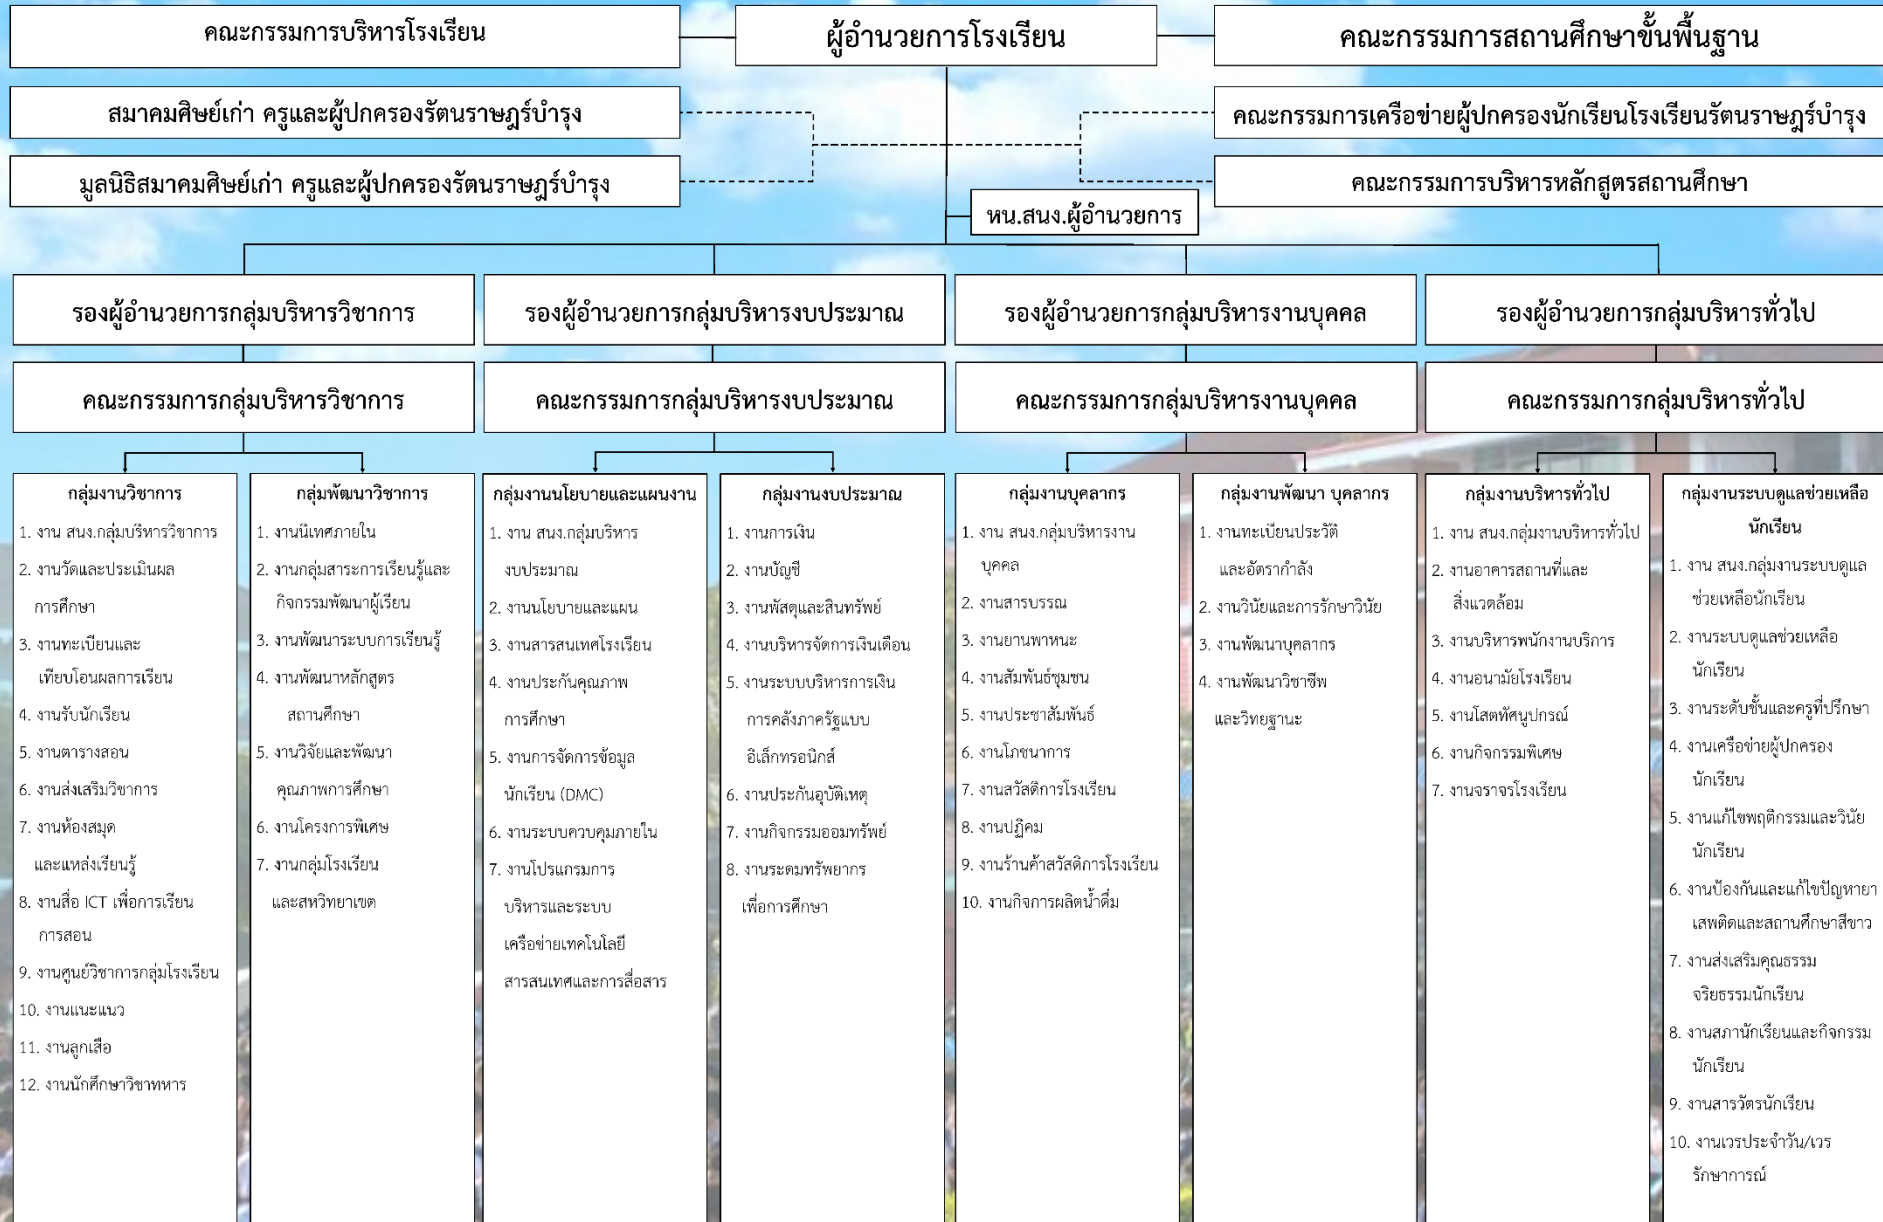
คณะกรรมการบริหารโรงเรียน

ผู้อำนวยการโรงเรียน

คณะกรรมการสถานศึกษาขั้นพื้นฐาน

สมาคมศิษย์เก่า ครูและผู้ปกครองรัตนราษฎร์บำรุง

มูลนิธิสมาคมศิษย์เก่า ครูและผู้ปกครองรัตนราษฎร์บำรุง

คณะกรรมการเครือข่ายผู้ปกครองนักเรียนโรงเรียนรัตนราษฎร์บำรุง

คณะกรรมการบริหารหลักสูตรสถานศึกษา

หน.สนง.ผู้อำนวยการ

รองผู้อำนวยการกลุ่มบริหารวิชาการ

รองผู้อำนวยการกลุ่มบริหารงบประมาณ

รองผู้อำนวยการกลุ่มบริหารงานบุคคล

รองผู้อำนวยการกลุ่มบริหารทั่วไป

คณะกรรมการกลุ่มบริหารวิชาการ

คณะกรรมการกลุ่มบริหารงบประมาณ

คณะกรรมการกลุ่มบริหารงานบุคคล

คณะกรรมการกลุ่มบริหารทั่วไป

กลุ่มงานวิชาการ
1. งาน สนง.กลุ่มบริหารวิชาการ
2. งานวัดและประเมินผลการศึกษา
3. งานทะเบียนและเทียบโอนผลการเรียน
4. งานรับนักเรียน
5. งานตารางสอน
6. งานส่งเสริมวิชาการ
7. งานห้องสมุดและแหล่งเรียนรู้
8. งานสื่อ ICT เพื่อการเรียนการสอน
9. งานศูนย์วิชาการกลุ่มโรงเรียน
10. งานแนะแนว
11. งานลูกเสือ
12. งานนักศึกษาวิชาทหาร

กลุ่มพัฒนาวิชาการ
1. งานนิเทศภายใน
2. งานกลุ่มสาระการเรียนรู้และกิจกรรมพัฒนาผู้เรียน
3. งานพัฒนาระบบการเรียนรู้
4. งานพัฒนาหลักสูตรสถานศึกษา
5. งานวิจัยและพัฒนาคุณภาพการศึกษา
6. งานโครงการพิเศษ
7. งานกลุ่มโรงเรียนและสหวิทยาเขต

กลุ่มงานนโยบายและแผนงาน
1. งาน สนง.กลุ่มบริหารงบประมาณ
2. งานนโยบายและแผน
3. งานสารสนเทศโรงเรียน
4. งานประกันคุณภาพการศึกษา
5. งานการจัดการข้อมูลนักเรียน (DMC)
6. งานระบบควบคุมภายใน
7. งานโปรแกรมการบริหารและระบบเครือข่ายเทคโนโลยีสารสนเทศและการสื่อสาร

กลุ่มงานงบประมาณ
1. งานการเงิน
2. งานบัญชี
3. งานพัสดุและสินทรัพย์
4. งานบริหารจัดการเงินเดือน
5. งานระบบบริหารการเงินการคลังภาครัฐแบบอิเล็กทรอนิกส์
6. งานประกันอุบัติเหตุ
7. งานกิจกรรมออมทรัพย์
8. งานระดมทรัพยากรเพื่อการศึกษา

กลุ่มงานบุคลากร
1. งาน สนง.กลุ่มบริหารงานบุคคล
2. งานสารบรรณ
3. งานยานพาหนะ
4. งานสัมพันธ์ชุมชน
5. งานประชาสัมพันธ์
6. งานโภชนาการ
7. งานสวัสดิการโรงเรียน
8. งานปฏิคม
9. งานร้านค้าสวัสดิการโรงเรียน
10. งานกิจการผลิตน้ำดื่ม

กลุ่มงานพัฒนา บุคลากร
1. งานทะเบียนประวัติและอัตรากำลัง
2. งานวินัยและการรักษาวินัย
3. งานพัฒนาบุคลากร
4. งานพัฒนาวิชาชีพและวิทยฐานะ

กลุ่มงานบริหารทั่วไป
1. งาน สนง.กลุ่มงานบริหารทั่วไป
2. งานอาคารสถานที่และสิ่งแวดล้อม
3. งานบริหารพนักงานบริการ
4. งานอนามัยโรงเรียน
5. งานโสตทัศนูปกรณ์
6. งานกิจกรรมพิเศษ
7. งานจราจรโรงเรียน

กลุ่มงานระบบดูแลช่วยเหลือนักเรียน
1. งาน สนง.กลุ่มงานระบบดูแลช่วยเหลือนักเรียน
2. งานระบบดูแลช่วยเหลือนักเรียน
3. งานระดับชั้นและครูที่ปรึกษา
4. งานเครือข่ายผู้ปกครองนักเรียน
5. งานแก้ไขพฤติกรรมและวินัยนักเรียน
6. งานป้องกันและแก้ไขปัญหายาเสพติดและสถานศึกษาสีขาว
7. งานส่งเสริมคุณธรรมจริยธรรมนักเรียน
8. งานสภานักเรียนและกิจกรรมนักเรียน
9. งานสารวัตรนักเรียน
10. งานเวรประจำวัน/เวรรักษาการณ์